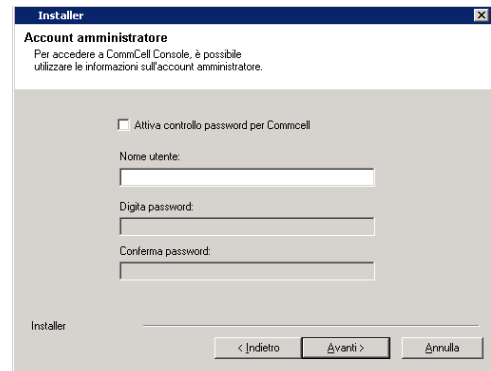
Installer

Account amministratore

Per accedere a CommCell Console, è possibile utilizzare le informazioni sull'account amministratore.

Attiva controllo password per Commcell

Nome utente:

Digita password:

Conferma password:

Installer

< Indietro

Avanti >

Annulla